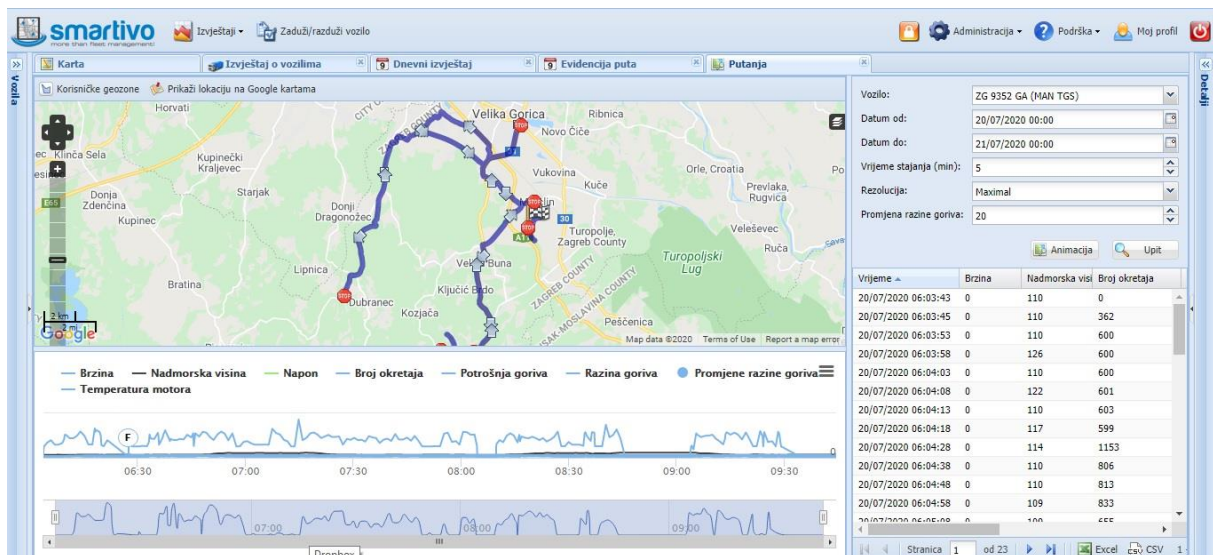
smartivo
more than fleet management
Izvještaji ▾ Zaduži/razduži vozilo
Administracija ▾ Podrška ▾ Moj profil

Vozila
Karta | Izvještaj o vozilima | Dnevni izvještaj | Evidencija puta | Putanja
Detalji

Korisničke geozone | Prikaži lokaciju na Google kartama

Horvati, Velika Gorica, Ribnica, Novo Čiče, Klinča Sela, Kupinečki Kraljevec, Vukovina, Kuče, Orle, Croatia, Starjak, Prevlaka, Rugvica, Donja Zdenčina, Donji Dragonožec, Kupinec, Turopolje, Zagreb County, Veleševec, Turopoljski Lug, Ruča, Lipnica, Vel. Buna, Bratina, Ključić Brdo, Dubranec, Kozjača, Peščenica, E65, 30, A11
2 km
2 mi
Google
Map data ©2020 Terms of Use Report a map error

Vozilo: ZG 9352 GA (MAN TGS)
Datum od: 20/07/2020 00:00
Datum do: 21/07/2020 00:00
Vrijeme stajanja (min): 5
Rezolucija: Maximal
Promjena razine goriva: 20
Animacija | Upit

| Vrijeme ▲ | Brzina | Nadmorska visi | Broj okretaja |
|---|---|---|---|
| 20/07/2020 06:03:43 | 0 | 110 | 0 |
| 20/07/2020 06:03:45 | 0 | 110 | 362 |
| 20/07/2020 06:03:53 | 0 | 110 | 600 |
| 20/07/2020 06:03:58 | 0 | 126 | 600 |
| 20/07/2020 06:04:03 | 0 | 110 | 600 |
| 20/07/2020 06:04:08 | 0 | 122 | 601 |
| 20/07/2020 06:04:13 | 0 | 110 | 603 |
| 20/07/2020 06:04:18 | 0 | 117 | 599 |
| 20/07/2020 06:04:28 | 0 | 114 | 1153 |
| 20/07/2020 06:04:38 | 0 | 110 | 806 |
| 20/07/2020 06:04:48 | 0 | 110 | 813 |
| 20/07/2020 06:04:58 | 0 | 109 | 833 |
| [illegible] | 0 | 109 | 655 |

Stranica 1 od 23 | Excel | CSV 1

Brzina — Nadmorska visina — Napon — Broj okretaja — Potrošnja goriva — Razina goriva ● Promjene razine goriva
— Temperatura motora
F
06:30 07:00 07:30 08:00 08:30 09:00 09:30
07:00 08:00 09:00
Dropbox